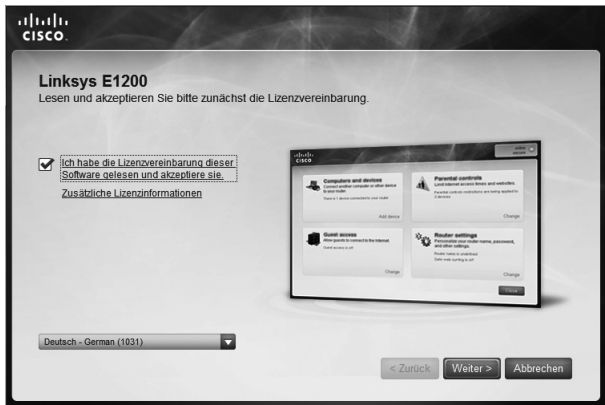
cisco

Linksys E1200
Lesen und akzeptieren Sie bitte zunächst die Lizenzvereinbarung.

Ich habe die Lizenzvereinbarung dieser Software gelesen und akzeptiere sie.

Zusätzliche Lizenzinformationen

cisco

Computers and devices
Connect another computer or other device to your router.
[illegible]
Add device

Parental controls
Limit Internet access times and websites.
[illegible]
Change

Guest access
Allow guests to connect to the Internet.
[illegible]
Change

Router settings
Personalize your router name, password, and other settings.
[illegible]
Change

Close

Deutsch - German (1031)

< Zurück
Weiter >
Abbrechen